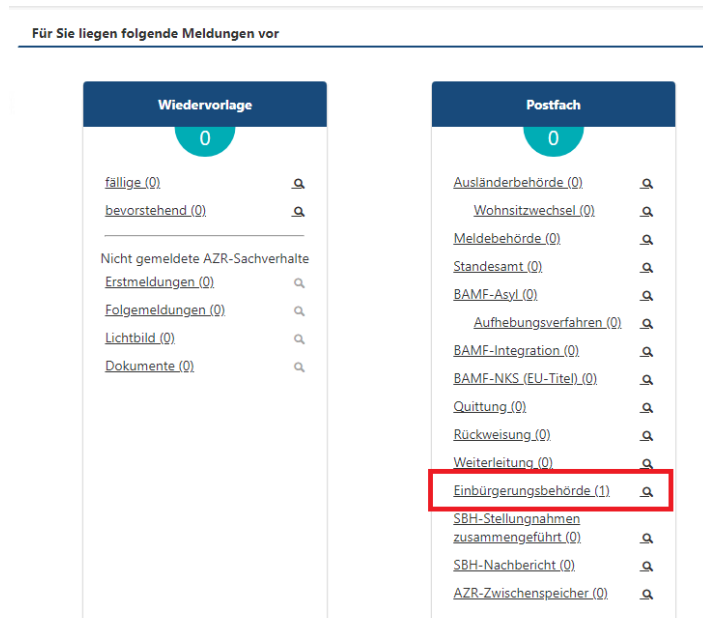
Für Sie liegen folgende Meldungen vor

Wiedervorlage

0

fällige (0)

bevorstehend (0)

Nicht gemeldete AZR-Sachverhalte

Erstmeldungen (0)

Folgemeldungen (0)

Lichtbild (0)

Dokumente (0)

Postfach

0

Ausländerbehörde (0)

Wohnsitzwechsel (0)

Meldebehörde (0)

Standesamt (0)

BAMF-Asyl (0)

Aufhebungsverfahren (0)

BAMF-Integration (0)

BAMF-NKS (EU-Titel) (0)

Quittung (0)

Rückweisung (0)

Weiterleitung (0)

Einbürgerungsbehörde (1)

SBH-Stellungnahmen zusammengeführt (0)

SBH-Nachbericht (0)

AZR-Zwischenspeicher (0)